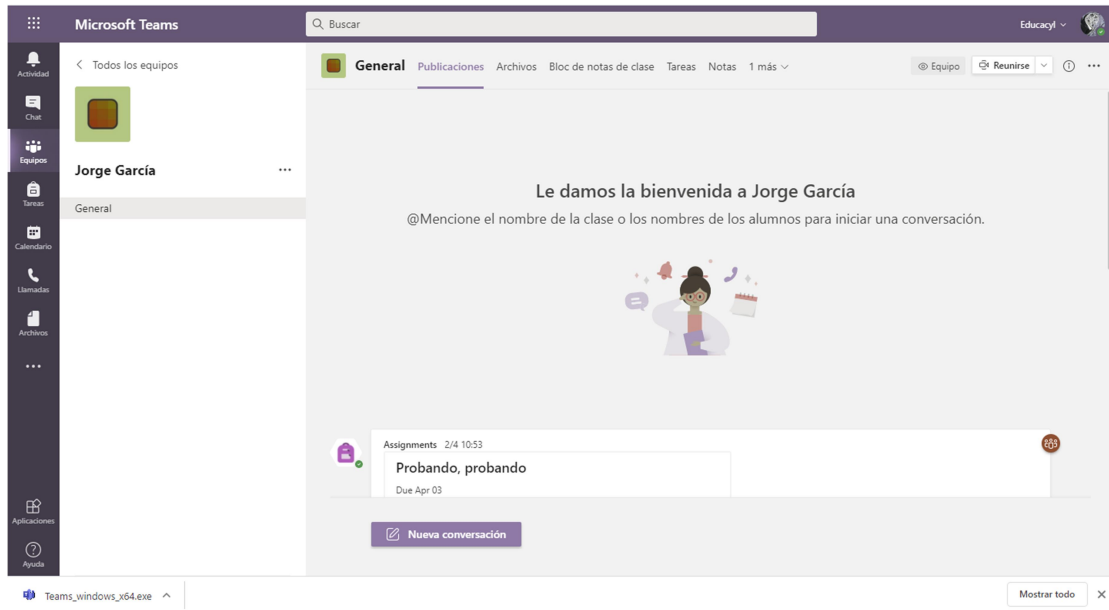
Microsoft Teams
Buscar
Educacyl

Actividad
Chat
Equipos
Tareas
Calendario
Llamadas
Archivos
...
Aplicaciones
Ayuda

< Todos los equipos
Jorge García ...
General

General Publicaciones Archivos Bloc de notas de clase Tareas Notas 1 más
Equipo Reunirse

Le damos la bienvenida a Jorge García
@Mencione el nombre de la clase o los nombres de los alumnos para iniciar una conversación.

Assignments 2/4 10:53
Probando, probando
Due Apr 03

Nueva conversación

Teams_windows_x64.exe
Mostrar todo